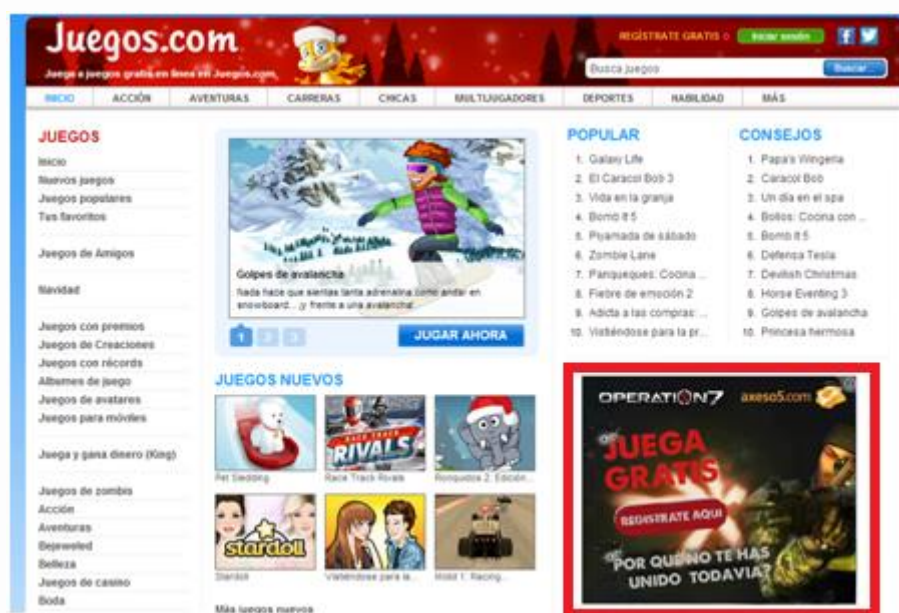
Juegos.com

Juega a juegos gratis en línea en Juegos.com

REGÍSTRATE GRATIS o Iniciar sesión

Busca juegos

Buscar

INICIO | ACCIÓN | AVENTURAS | CARRERAS | CHICAS | MULTIJUGADORES | DEPORTES | HABILIDAD | MÁS

JUEGOS

Inicio
Nuevos juegos
Juegos populares
Tus favoritos

Juegos de Amigos

Navidad

Juegos con premios
Juegos de Creaciones
Juegos con récords
Albumes de juego
Juegos de avatares
Juegos para móviles

Juega y gana dinero (King)

Juegos de zombis
Acción
Aventuras
Bejeweled
Belleza
Juegos de casino
Boda

Golpes de avalancha

Nada hace que sientas tanta adrenalina como andar en snowboard... ¡y frente a una avalancha!

1 2 3

JUGAR AHORA

JUEGOS NUEVOS

Pet Sledding
RACE TRACK RIVALS
Race Track Rivals
Ronquidos 2: Edición ...
stardoll
Stardoll
Vistiéndose para la ...
Mobil 1: Racing...

Más juegos nuevos

POPULAR

1. Galaxy Life
2. El Caracol Bob 3
3. Vida en la granja
4. Bomb It 5
5. Pyjamada de sábado
6. Zombie Lane
7. Panqueques: Cocina ...
8. Fiebre de emoción 2
9. Adicta a las compras: ...
10. Vistiéndose para la pr...

CONSEJOS

1. Papa's Wingeria
2. Caracol Bob
3. Un día en el spa
4. Bollos: Cocina con ...
5. Bomb It 5
6. Defensa Tesla
7. Devilish Christmas
8. Horse Eventing 3
9. Golpes de avalancha
10. Princesa hermosa

OPERATION7 axeso5.com

JUEGA GRATIS

REGÍSTRATE AQUÍ

¿POR QUÉ NO TE HAS UNIDO TODAVÍA?